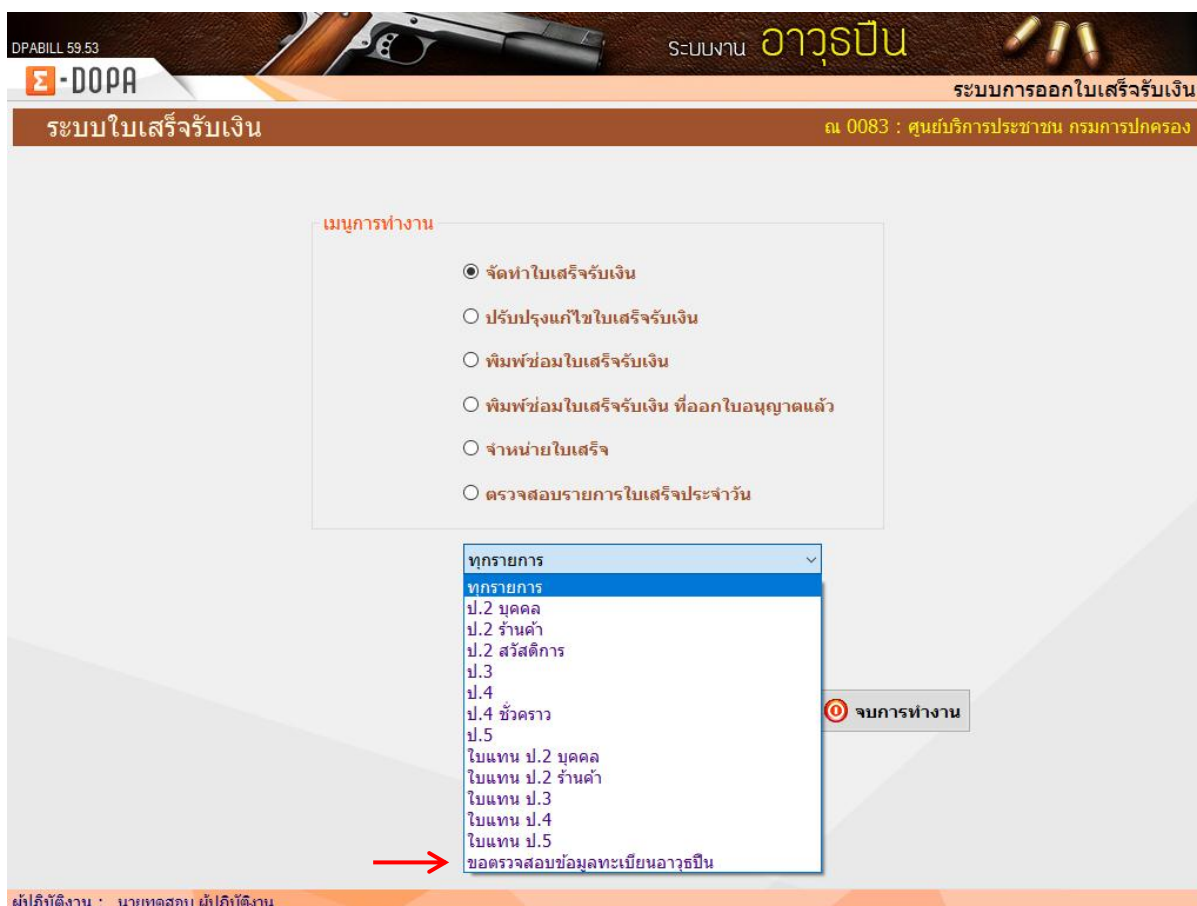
DPABILL 59.53

E-DOPA

ระบบงาน อาวุธปืน

ระบบการออกใบเสร็จรับเงิน

ระบบใบเสร็จรับเงิน

ณ 0083 : ศูนย์บริการประชาชน กรมการปกครอง

เมนูการทำงาน

จัดทำใบเสร็จรับเงิน

ปรับปรุงแก้ไขใบเสร็จรับเงิน

พิมพ์ซ่อมใบเสร็จรับเงิน

พิมพ์ซ่อมใบเสร็จรับเงิน ที่ออกใบอนุญาตแล้ว

จำหน่ายใบเสร็จ

ตรวจสอบรายการใบเสร็จประจำวัน

ทุกรายการ

ทุกรายการ
ป.2 บุคคล
ป.2 ร้านค้า
ป.2 สวัสดิการ
ป.3
ป.4
ป.4 ชั่วคราว
ป.5
ใบแทน ป.2 บุคคล
ใบแทน ป.2 ร้านค้า
ใบแทน ป.3
ใบแทน ป.4
ใบแทน ป.5
ขอตรวจสอบข้อมูลทะเบียนอาวุธปืน

จบการทำงาน

ผู้ปฏิบัติงาน : นายทดสอบ ผู้ปฏิบัติงาน